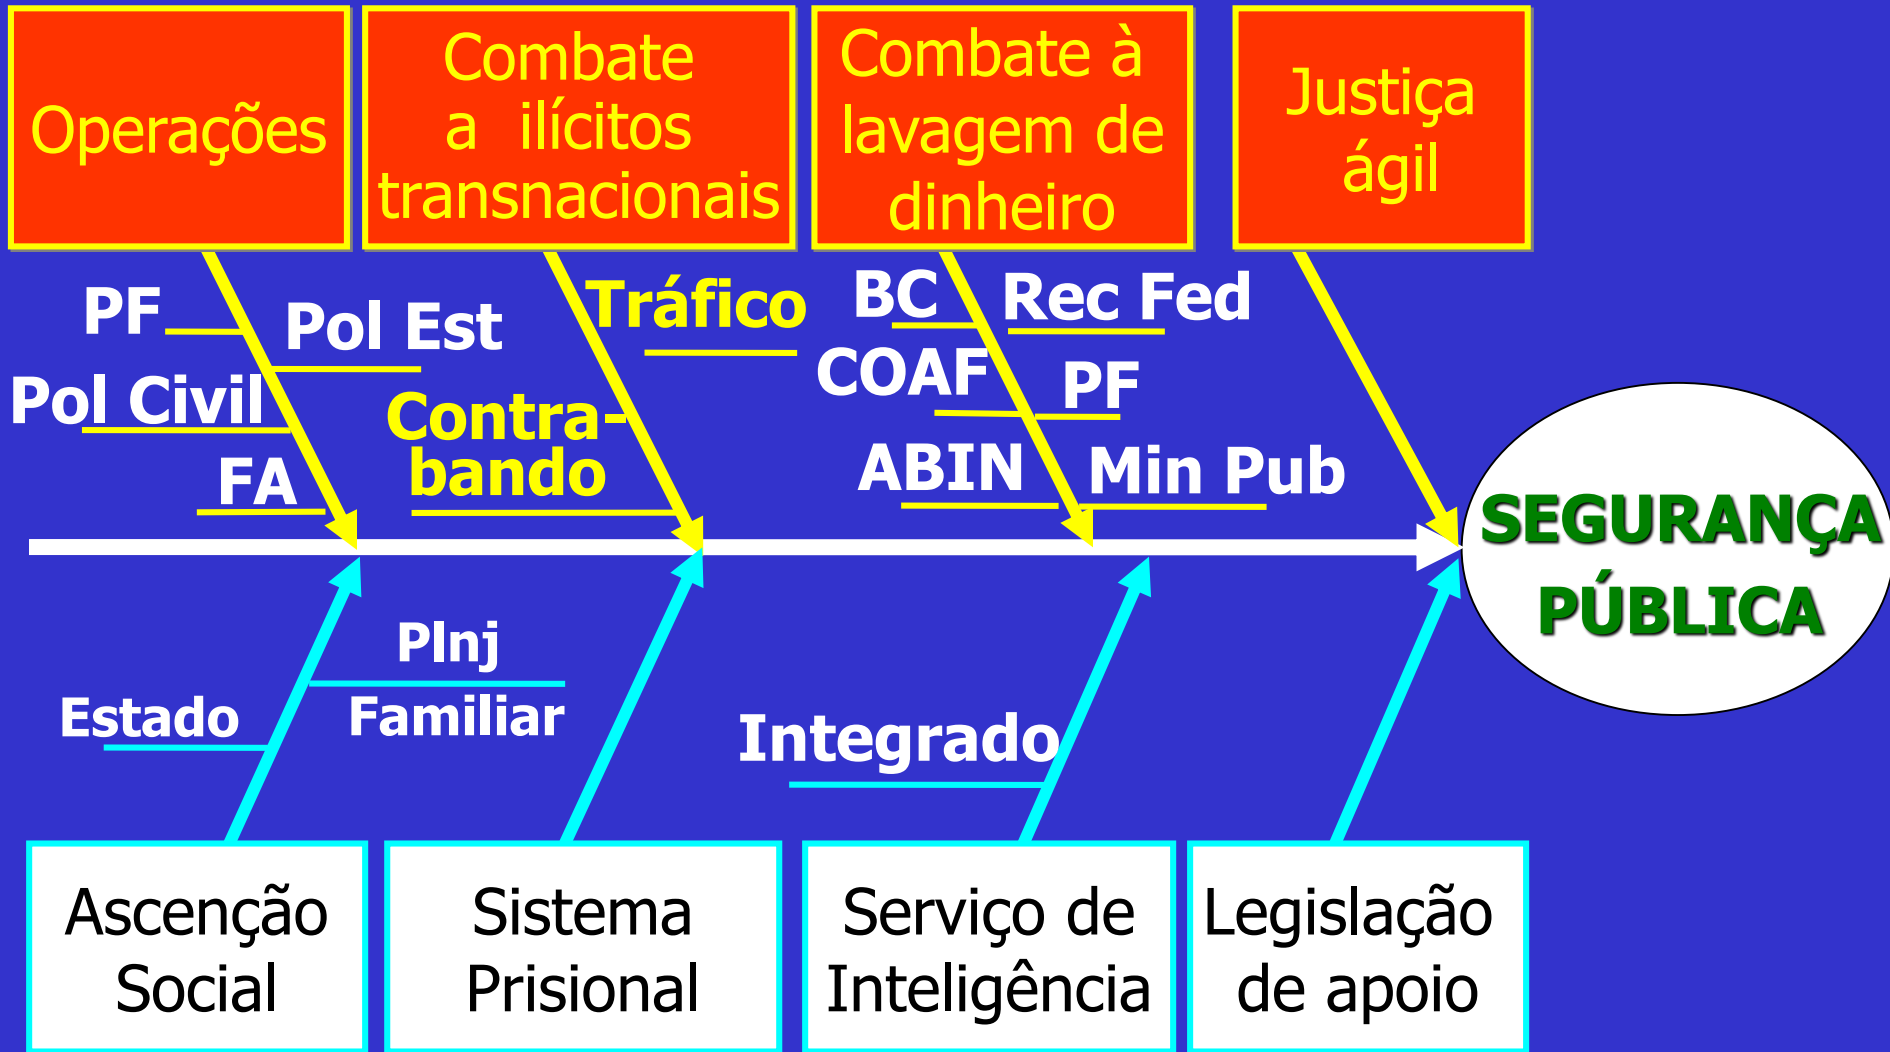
Operações

Combate a ilícitos transnacionais

Combate à lavagem de dinheiro

Justiça ágil

PF
Pol Est
Pol Civil
FA

Tráfico
Contra-bando

BC
Rec Fed
COAF
PF
ABIN
Min Pub

SEGURANÇA PÚBLICA

Estado
Plnj
Familiar

Integrado

Ascenção Social

Sistema Prisional

Serviço de Inteligência

Legislação de apoio